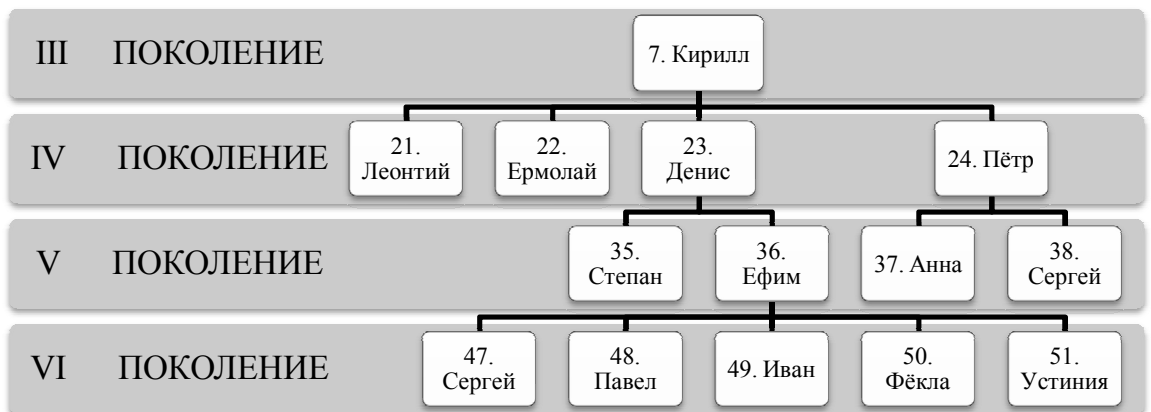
III ПОКОЛЕНИЕ

7. Кирилл

IV ПОКОЛЕНИЕ

21. Леонтий

22. Ермолай

23. Денис

24. Пётр

V ПОКОЛЕНИЕ

35. Степан

36. Ефим

37. Анна

38. Сергей

VI ПОКОЛЕНИЕ

47. Сергей

48. Павел

49. Иван

50. Фёкла

51. Устиния